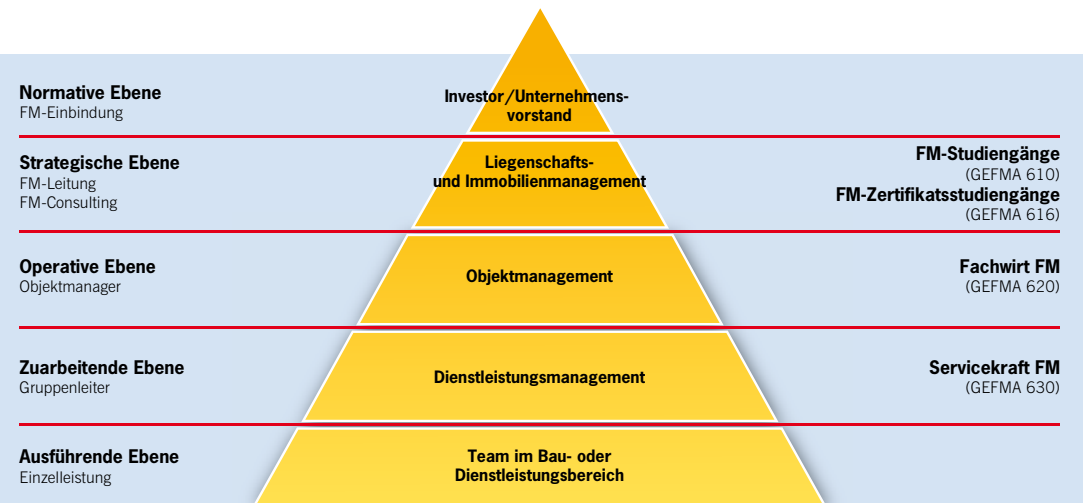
**Normative Ebene**
FM-Einbindung

Investor/Unternehmensvorstand

**Strategische Ebene**
FM-Leitung
FM-Consulting

Liegenschafts- und Immobilienmanagement

**FM-Studiengänge**
(GEFMA 610)
**FM-Zertifikatsstudiengänge**
(GEFMA 616)

**Operative Ebene**
Objektmanager

Objektmanagement

**Fachwirt FM**
(GEFMA 620)

**Zuarbeitende Ebene**
Gruppenleiter

Dienstleistungsmanagement

**Servicekraft FM**
(GEFMA 630)

**Ausführende Ebene**
Einzelleistung

Team im Bau- oder Dienstleistungsbereich